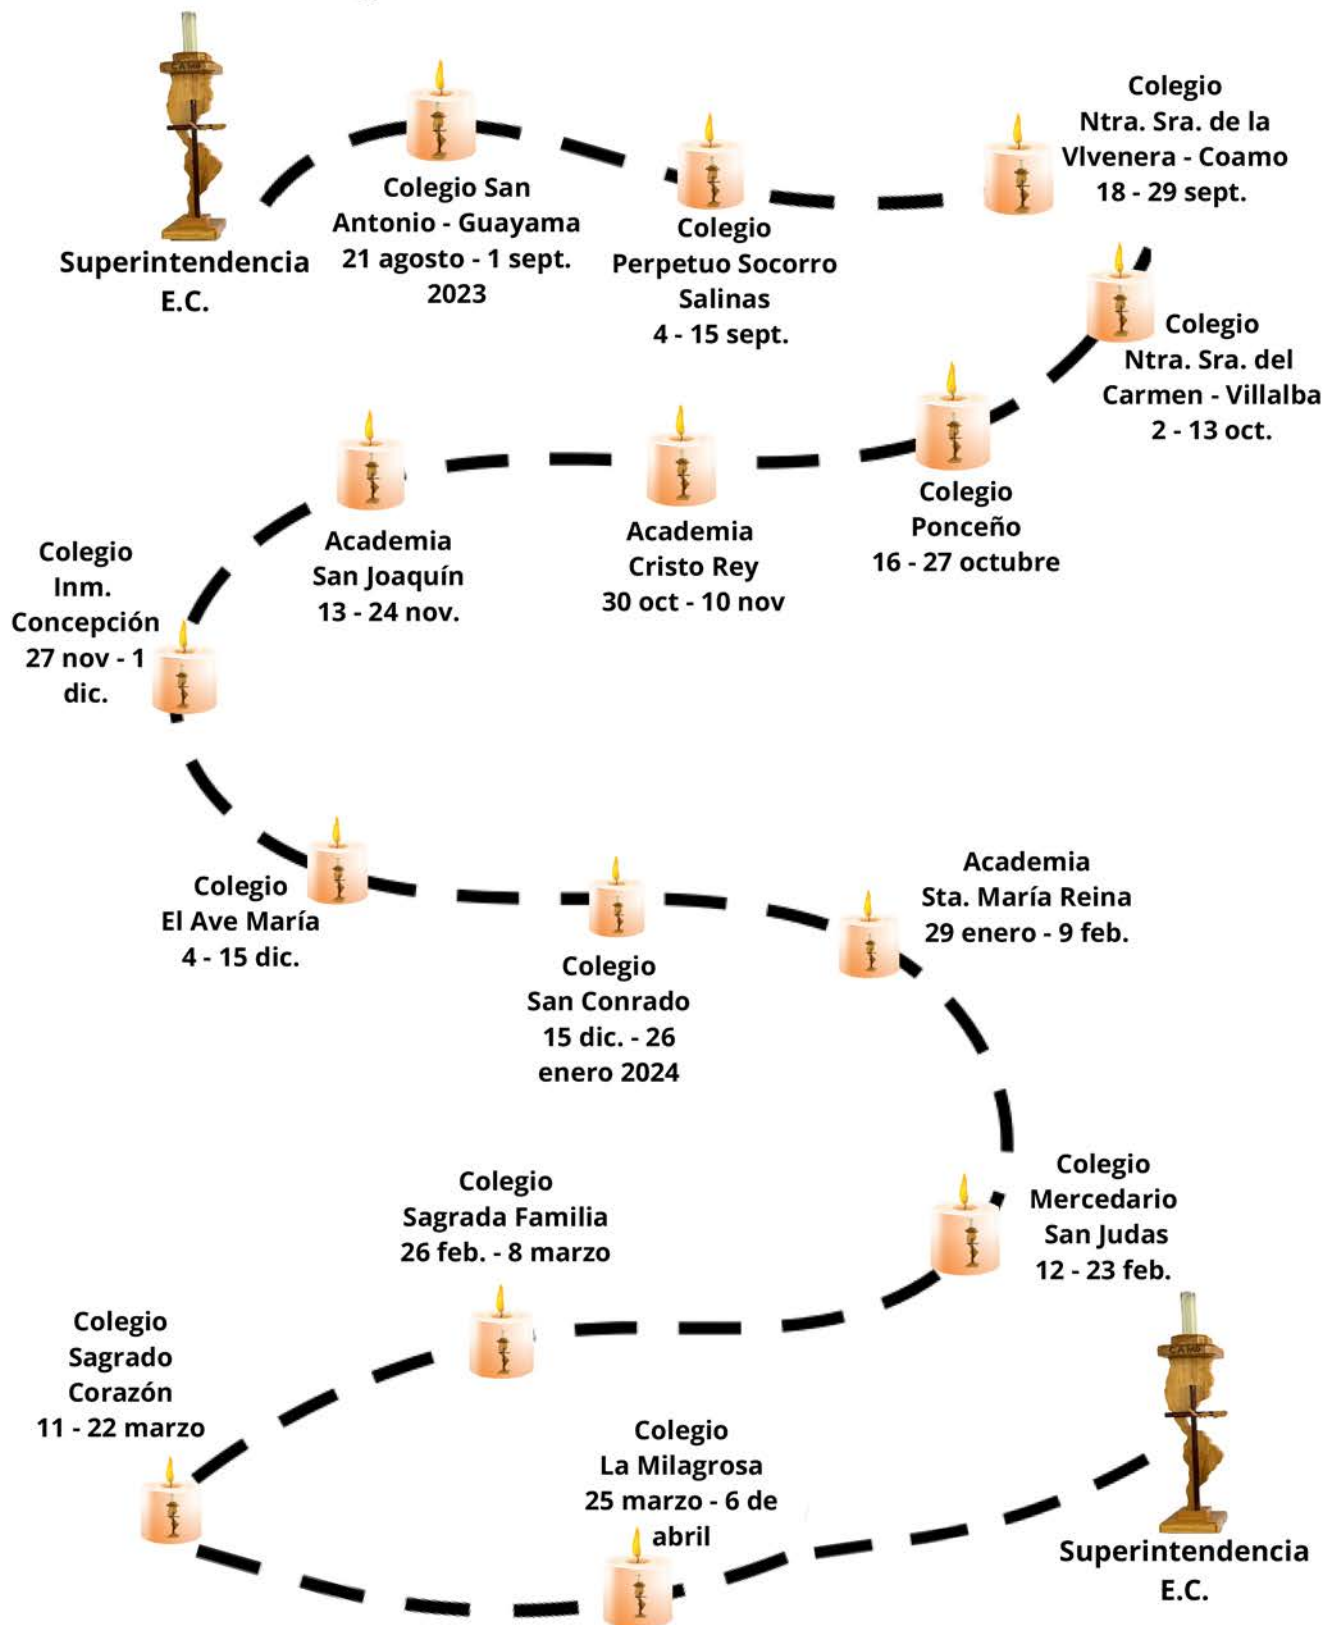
Superintendencia E.C.

Colegio San Antonio - Guayama 21 agosto - 1 sept. 2023

Colegio Perpetuo Socorro Salinas 4 - 15 sept.

Colegio Ntra. Sra. de la VIvenera - Coamo 18 - 29 sept.

Colegio Ntra. Sra. del Carmen - Villalba 2 - 13 oct.

Colegio Ponceño 16 - 27 octubre

Academia Cristo Rey 30 oct - 10 nov

Academia San Joaquín 13 - 24 nov.

Colegio Inm. Concepción 27 nov - 1 dic.

Colegio El Ave María 4 - 15 dic.

Colegio San Conrado 15 dic. - 26 enero 2024

Academia Sta. María Reina 29 enero - 9 feb.

Colegio Mercedario San Judas 12 - 23 feb.

Colegio Sagrada Familia 26 feb. - 8 marzo

Colegio Sagrado Corazón 11 - 22 marzo

Colegio La Milagrosa 25 marzo - 6 de abril

Superintendencia E.C.